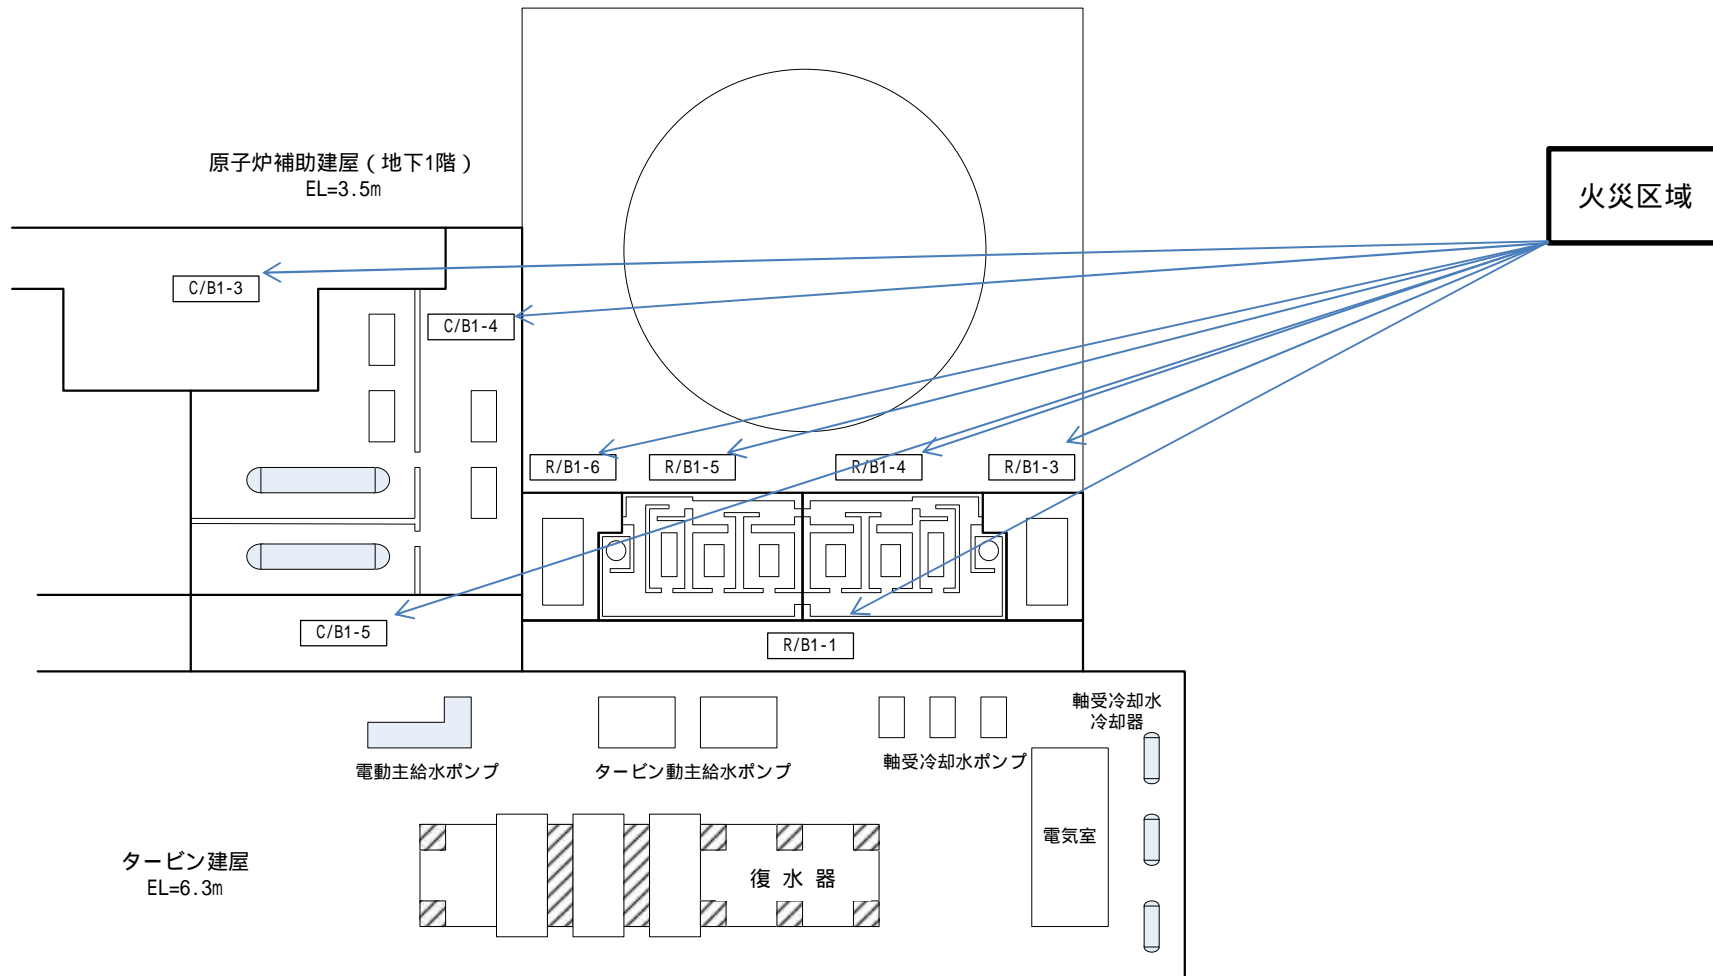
原子炉補助建屋（地下1階）
EL=3.5m

火災区域

C/B1-3

C/B1-4

R/B1-6

R/B1-5

R/B1-4

R/B1-3

C/B1-5

R/B1-1

軸受冷却水冷却器

電動主給水ポンプ

タービン動主給水ポンプ

軸受冷却水ポンプ

電気室

タービン建屋
EL=6.3m

復水器